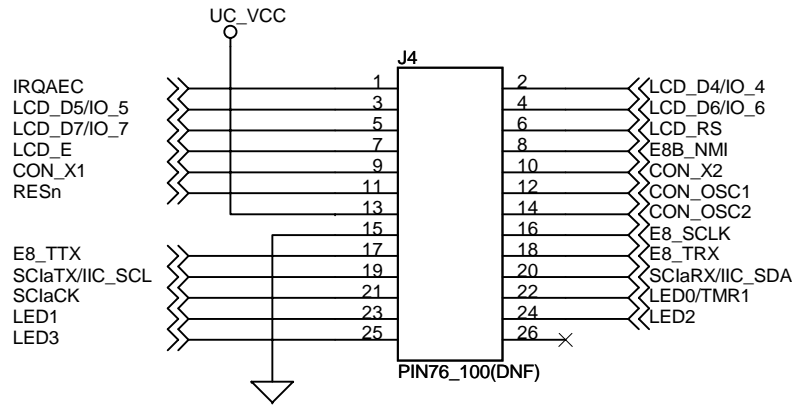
UC_VCC

J4

IRQAEC
LCD_D5/IO_5
LCD_D7/IO_7
LCD_E
CON_X1
RESn

E8_TTX
SCIaTX/IIC_SCL
SCIaCK
LED1
LED3

1
3
5
7
9
11
13
15
17
19
21
23
25

2
4
6
8
10
12
14
16
18
20
22
24
26

LCD_D4/IO_4
LCD_D6/IO_6
LCD_RS
E8B_NMI
CON_X2
CON_OSC1
CON_OSC2
E8_SCLK
E8_TRX
SCIaRX/IIC_SDA
LED0/TMR1
LED2

PIN76_100(DNF)